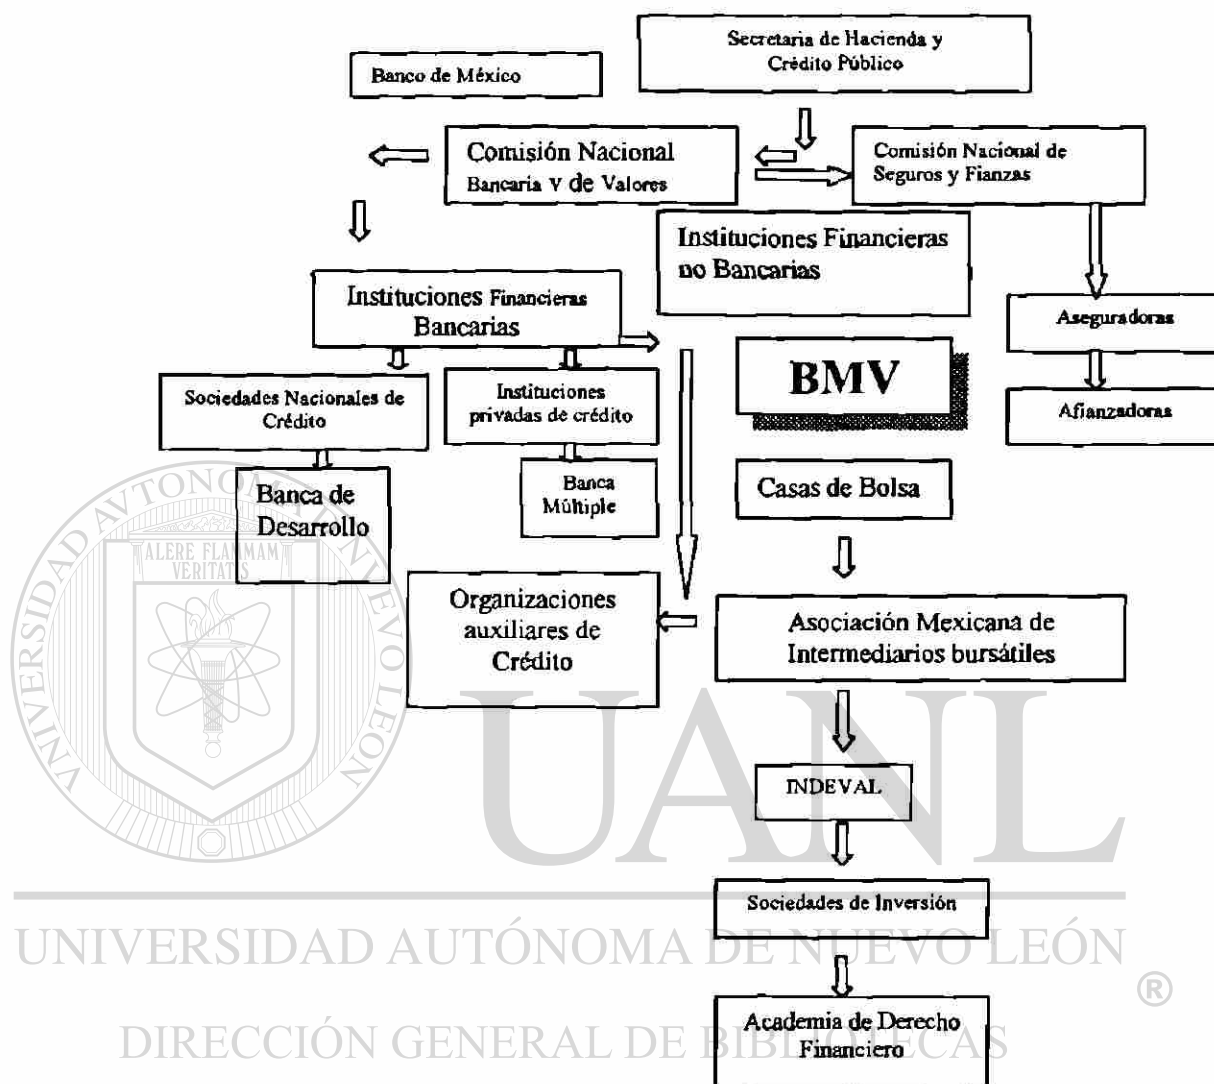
Secretaria de Hacienda y Crédito Público

Banco de México

Comisión Nacional Bancaria y de Valores

Comisión Nacional de Seguros y Fianzas

Instituciones Financieras no Bancarias

Instituciones Financieras Bancarias

Aseguradoras

BMV

Sociedades Nacionales de Crédito

Instituciones privadas de crédito

Afianzadoras

Banca de Desarrollo

Banca Múltiple

Casas de Bolsa

Organizaciones auxiliares de Crédito

Asociación Mexicana de Intermediarios bursátiles

INDEVAL

Sociedades de Inversión

Academia de Derecho Financiero

UNIVERSIDAD AUTÓNOMA DE NUEVO LEÓN
ALERE FLAMMAM VERITATIS
UANL
UNIVERSIDAD AUTÓNOMA DE NUEVO LEÓN
®
DIRECCIÓN GENERAL DE BIBLIOTECAS